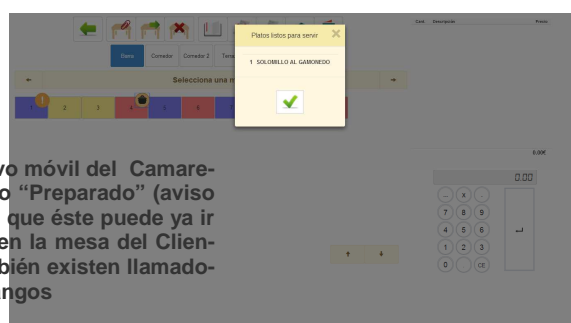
Platos listos para servir

1 SOLOMILLO AL GAMONEDO

Barra Comedor Comedor 2 Terra

Selecciona una m

1 2 3 4 5 6

Cant. Descripción Precio

0,00€

0.00

+ x -

7 8 9

4 5 6

1 2 3

0 . CE

vo móvil del Camare-
o "Preparado" (aviso
que éste puede ya ir
en la mesa del Clien-
bién existen llamado-
ngos